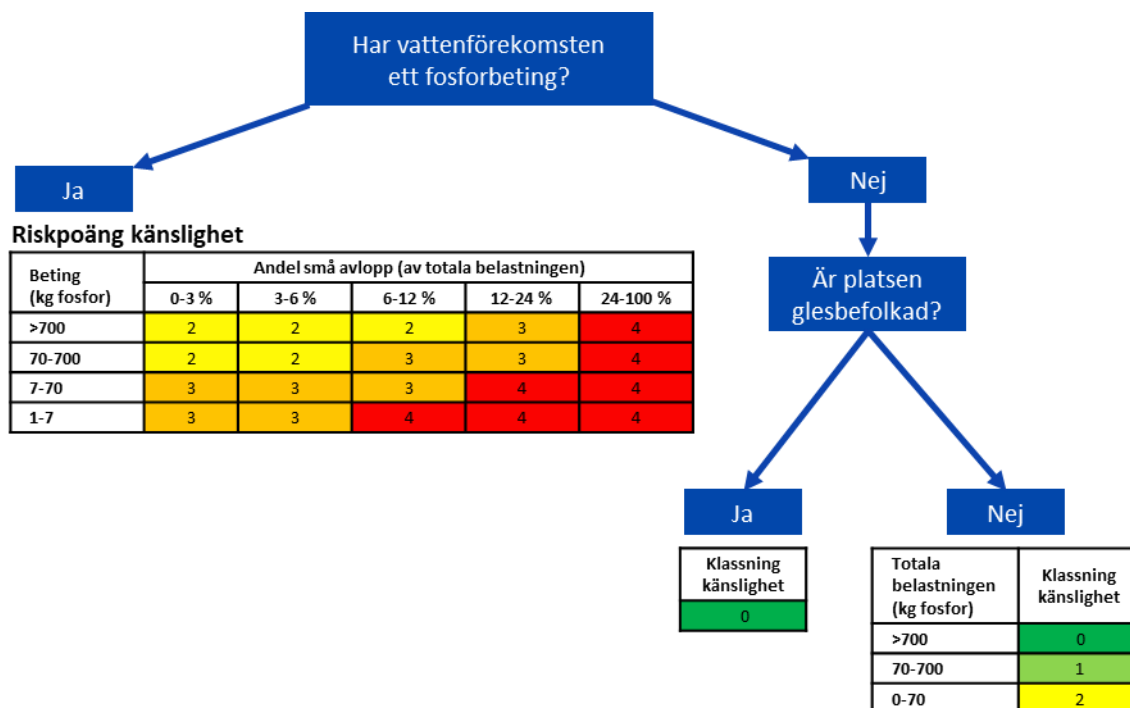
Har vattenförekomsten ett fosforbeting?

Ja

Nej

Riskpoäng känslighet

| Beting (kg fosfor) | Andel små avlopp (av totala belastningen) 0-3 % | 3-6 % | 6-12 % | 12-24 % | 24-100 % |
|---|---|---|---|---|---|
| >700 | 2 | 2 | 2 | 3 | 4 |
| 70-700 | 2 | 2 | 3 | 3 | 4 |
| 7-70 | 3 | 3 | 3 | 4 | 4 |
| 1-7 | 3 | 3 | 4 | 4 | 4 |

Är platsen glesbefolkad?

Ja

Nej

| Klassning känslighet |
|---|
| 0 |

| Totala belastningen (kg fosfor) | Klassning känslighet |
|---|---|
| >700 | 0 |
| 70-700 | 1 |
| 0-70 | 2 |